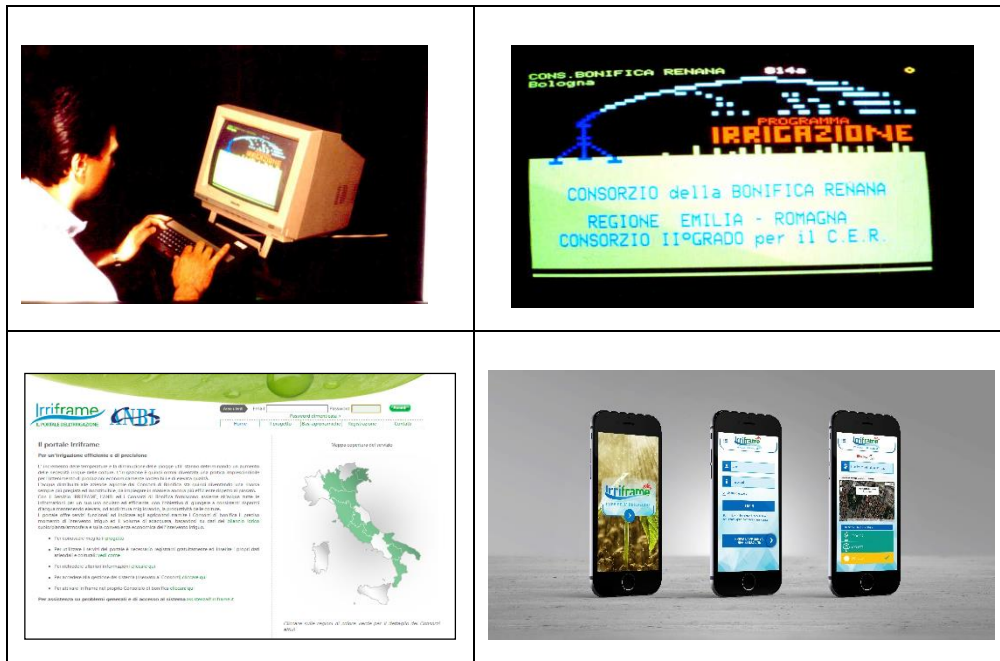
CONS.BONIFICA RENANA
Bologna

PROGRAMMA
IRRIGAZIONE

CONSORZIO della BONIFICA RENANA
REGIONE EMILIA - ROMAGNA
CONSORZIO II°GRADO per il C.E.R.

Irriframe
IL PORTALE DELL'IRRIGAZIONE
ANBI

Il portale Irriframe
Per un'irrigazione efficiente e di precisione

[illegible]

Irriframe